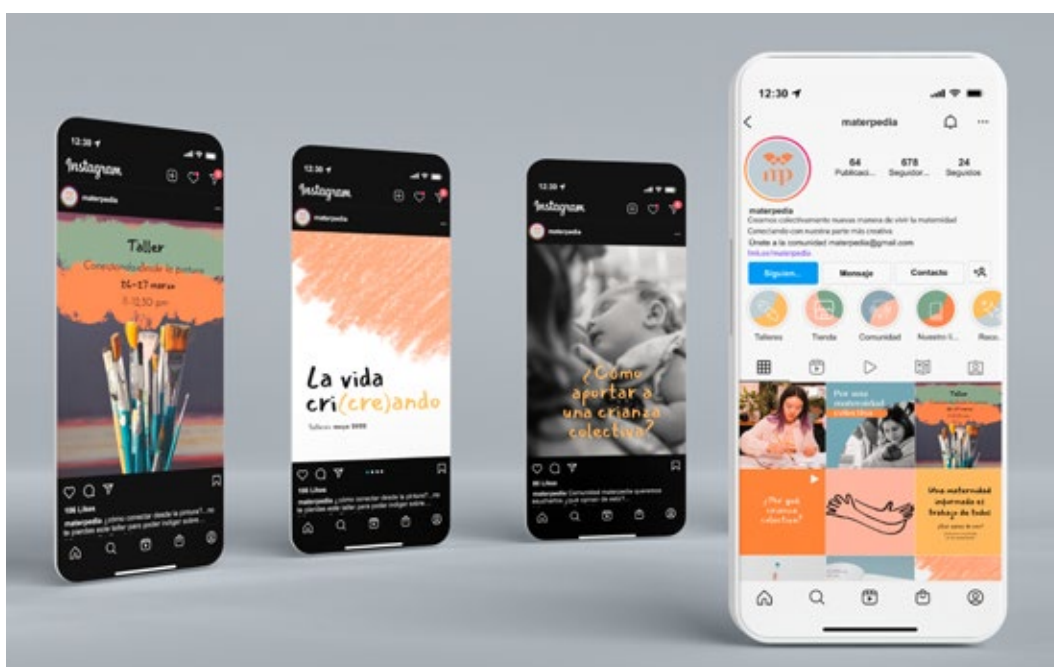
12:30

Instagram

materpedia

Taller

Conectando desde la pintura

16-17 marzo

8-11:30 pm

106 Likes

materpedia ¿cómo conectar desde la pintura? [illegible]

12:30

Instagram

materpedia

La vida cri(cre)ando

Talleres mayo 2020

106 Likes

materpedia ¿cómo conectar desde la pintura? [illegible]

12:30

Instagram

materpedia

¿Cómo aportar a una crianza colectiva?

80 Likes

materpedia Comunidad materpedia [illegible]

12:30

materpedia

mp

64 Publicaci...

678 Seguidor...

24 Seguidos

materpedia

Creamos colectivamente nuevas manera de vivir la maternidad

Conectando con nuestra parte más creativa

Únete a la comunidad materpedia@gmail.com

linktr.ee/materpedia

Siguien...

Mensaje

Contacto

Talleres

Tienda

Comunidad

Nuestro li...

Reco...

Por una maternidad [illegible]

Taller

¿Por qué crianza colectiva?

Una maternidad informada es trabajo de todxs

¿Qué opinas tú?